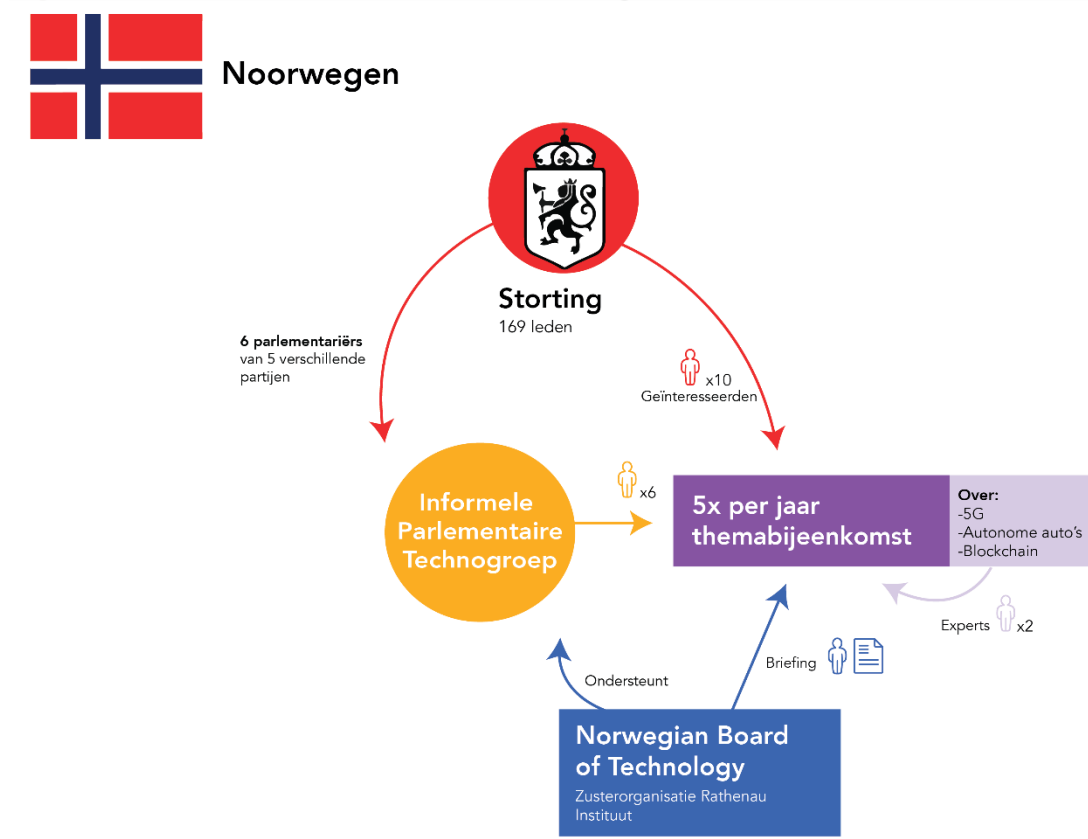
Noorwegen

Storting
169 leden

6 parlementariërs van 5 verschillende partijen

x10
Geïnteresseerden

Informele Parlementaire Technogroep

x6

5x per jaar themabijeenkomst

Over:
-5G
-Autonome auto's
-Blockchain

Experts x2

Briefing

Ondersteunt

Norwegian Board of Technology
Zusterorganisatie Rathenau Instituut